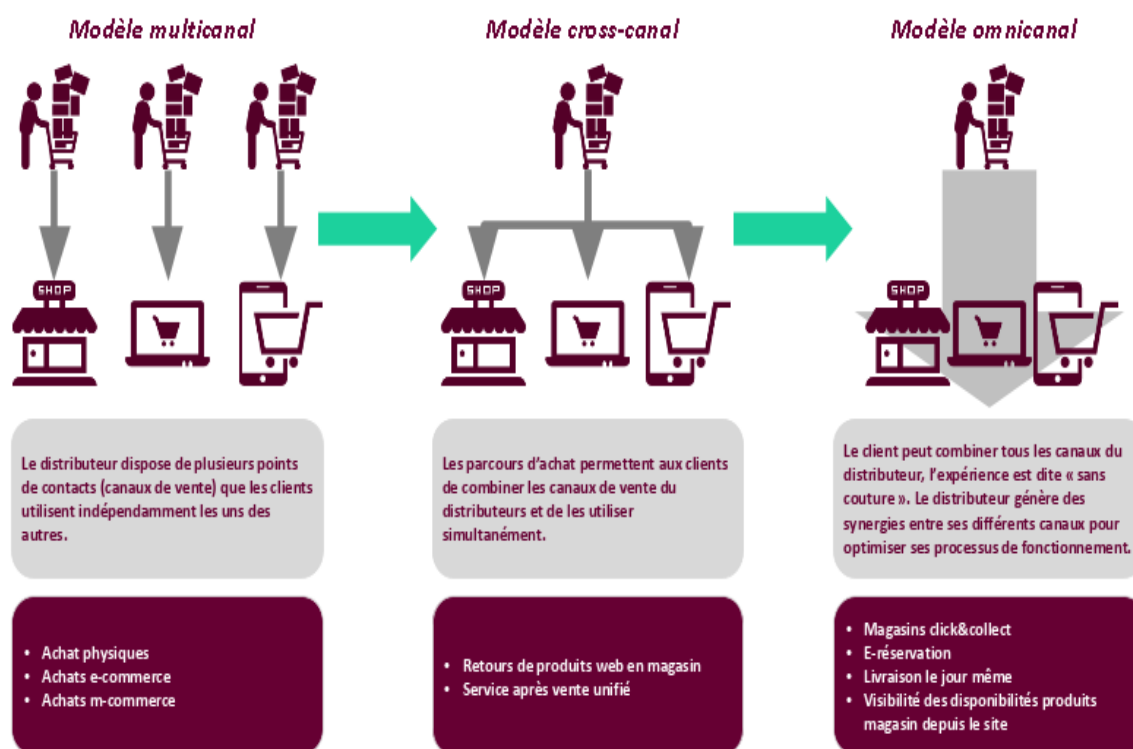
Modèle multicanal

SHOP

Le distributeur dispose de plusieurs points de contacts (canaux de vente) que les clients utilisent indépendamment les uns des autres.

• Achat physiques
• Achats e-commerce
• Achats m-commerce

Modèle cross-canal

SHOP

Les parcours d'achat permettent aux clients de combiner les canaux de vente du distributeurs et de les utiliser simultanément.

• Retours de produits web en magasin
• Service après vente unifié

Modèle omnicanal

SHOP

Le client peut combiner tous les canaux du distributeur, l'expérience est dite « sans couture ». Le distributeur génère des synergies entre ses différents canaux pour optimiser ses processus de fonctionnement.

• Magasins click&collect
• E-réservation
• Livraison le jour même
• Visibilité des disponibilités produits magasin depuis le site